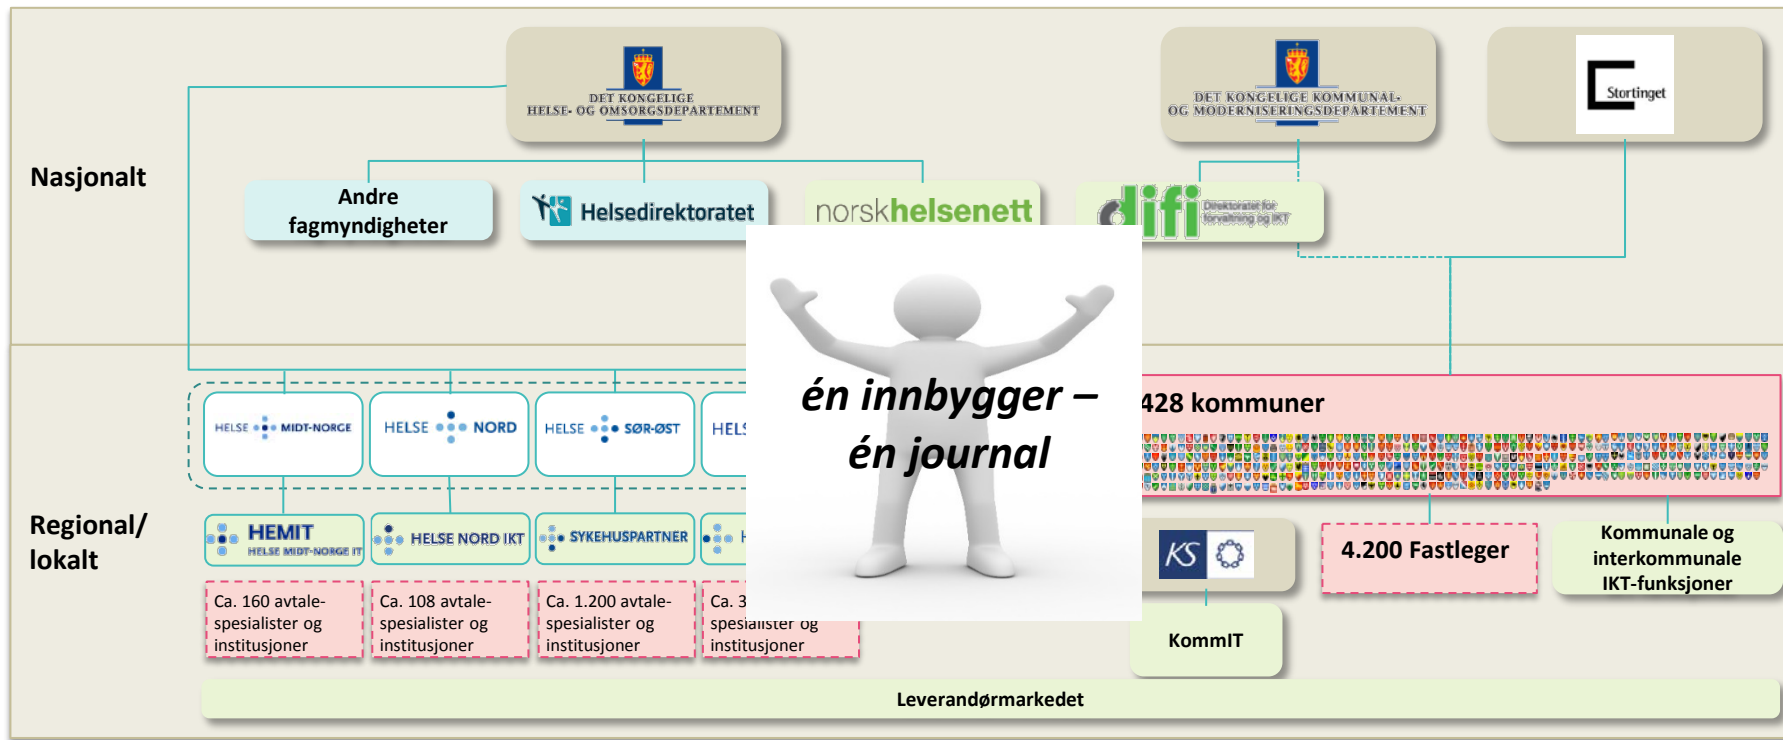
Nasjonalt

DET KONGELIGE HELSE- OG OMSORGSDEPARTEMENT

DET KONGELIGE KOMMUNAL- OG MODERNISERINGSDEPARTEMENT

Stortinget

Andre fagmyndigheter

Helsedirektoratet

norskhelsenett

difi Direktoratet for forvaltning og IKT

én innbygger – én journal

Regional/ lokalt

HELSE MIDT-NORGE

HELSE NORD

HELSE SØR-ØST

HELS

HEMIT HELSE MIDT-NORGE IT

HELSE NORD IKT

SYKEHUSPARTNER

H

Ca. 160 avtale-spesialister og institusjoner

Ca. 108 avtale-spesialister og institusjoner

Ca. 1.200 avtale-spesialister og institusjoner

Ca. 3 spesialister og institusjoner

428 kommuner

KS

KommIT

4.200 Fastleger

Kommunale og interkommunale IKT-funksjoner

Leverandørmarkedet